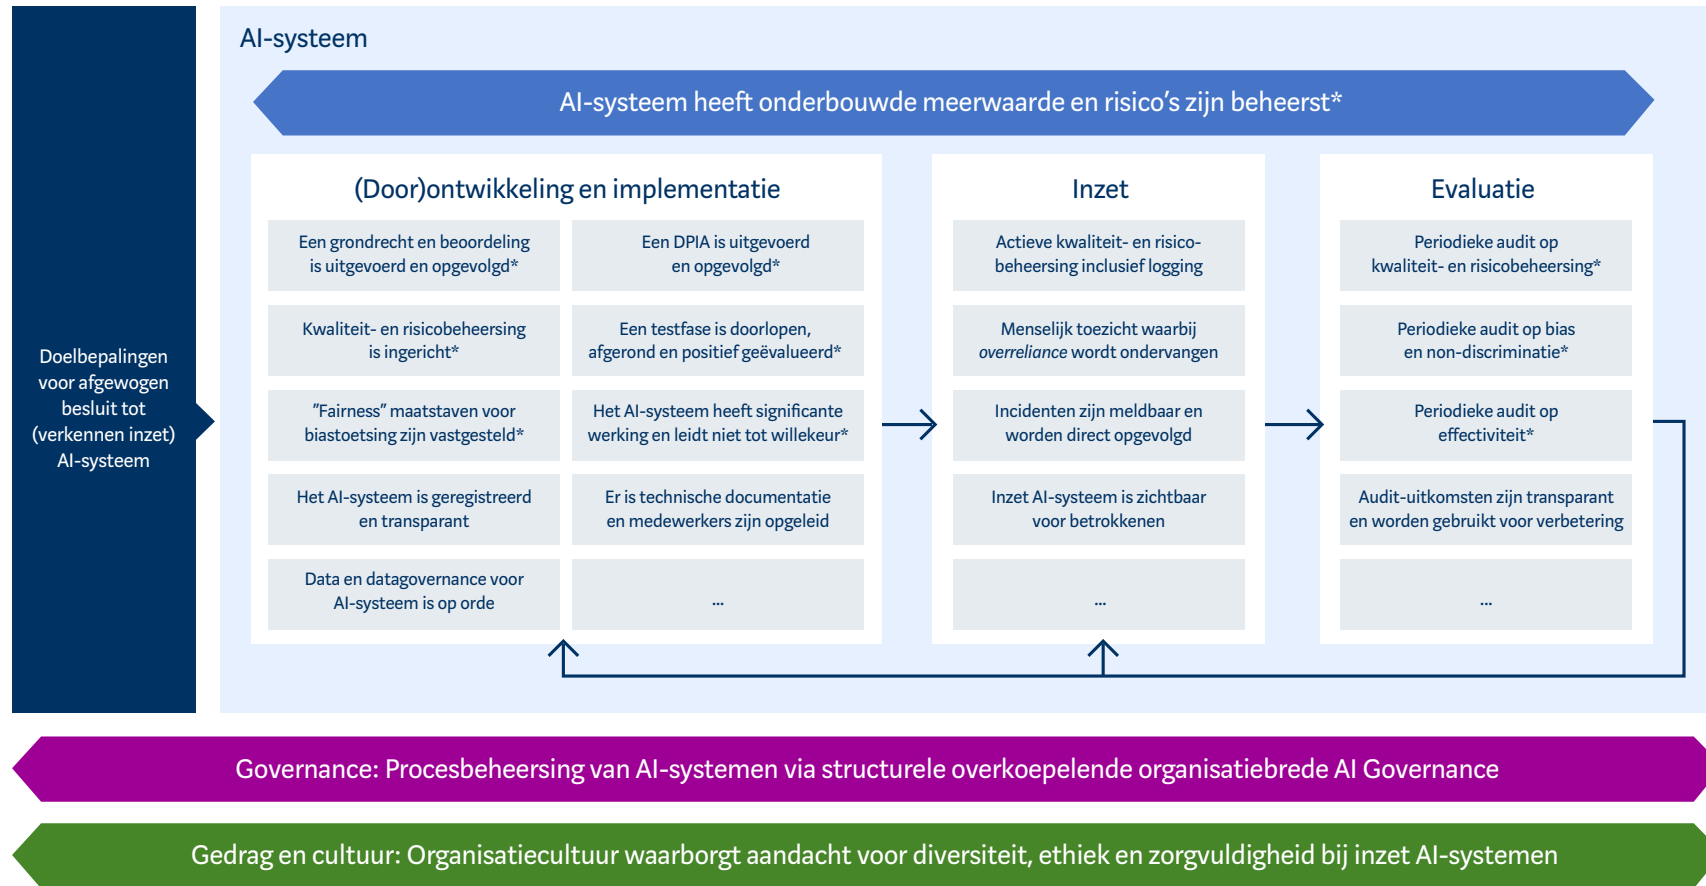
Doelbepalingen voor afgewogen besluit tot (verkennen inzet) AI-systeem

AI-systeem

AI-systeem heeft onderbouwde meerwaarde en risico's zijn beheerst*

(Door)ontwikkeling en implementatie

Een grondrecht en beoordeling is uitgevoerd en opgevolgd*

Een DPIA is uitgevoerd en opgevolgd*

Kwaliteit- en risicobeheersing is ingericht*

Een testfase is doorlopen, afgerond en positief geëvalueerd*

"Fairness" maatstaven voor biastoetsing zijn vastgesteld*

Het AI-systeem heeft significante werking en leidt niet tot willekeur*

Het AI-systeem is geregistreerd en transparant

Er is technische documentatie en medewerkers zijn opgeleid

Data en datagovernance voor AI-systeem is op orde

...

Inzet

Actieve kwaliteit- en risicobeheersing inclusief logging

Menselijk toezicht waarbij overreliance wordt ondervangen

Incidenten zijn meldbaar en worden direct opgevolgd

Inzet AI-systeem is zichtbaar voor betrokkenen

...

Evaluatie

Periodieke audit op kwaliteit- en risicobeheersing*

Periodieke audit op bias en non-discriminatie*

Periodieke audit op effectiviteit*

Audit-uitkomsten zijn transparant en worden gebruikt voor verbetering

...

Governance: Procesbeheersing van AI-systemen via structurele overkoepelende organisatiebrede AI Governance

Gedrag en cultuur: Organisatiecultuur waarborgt aandacht voor diversiteit, ethiek en zorgvuldigheid bij inzet AI-systemen